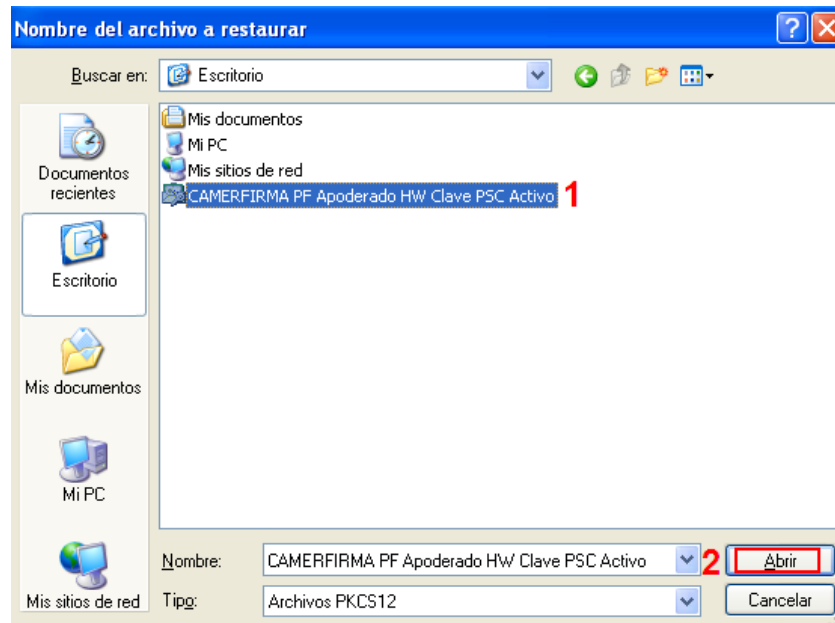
Nombre del archivo a restaurar

Buscar en: Escritorio

Documentos recientes

Escritorio

Mis documentos

Mi PC

Mis sitios de red

Mis documentos
Mi PC
Mis sitios de red
CAMERFIRMA PF Apoderado HW Clave PSC Activo 1

Nombre: CAMERFIRMA PF Apoderado HW Clave PSC Activo 2 Abrir

Tipo: Archivos PKCS12 Cancelar